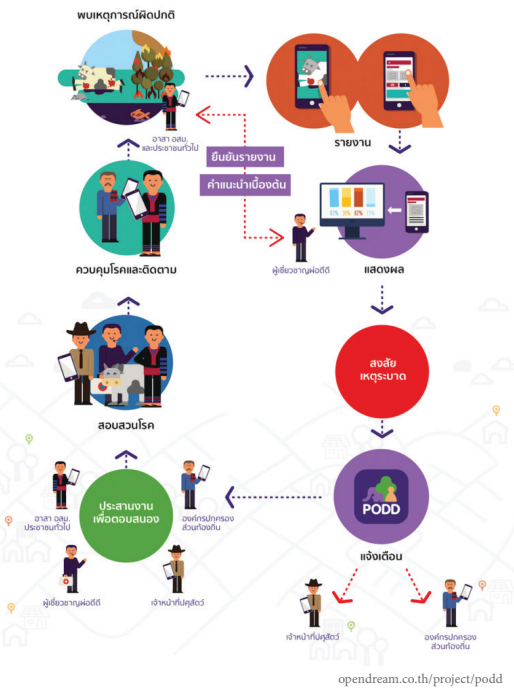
พบเหตุการณ์ผิดปกติ

อาสา อสม.
และประชาชนทั่วไป

รายงาน

ยืนยันรายงาน

คำแนะนำเบื้องต้น

ควบคุมโรคและติดตาม

ผู้เชี่ยวชาญผ่อดีดี

แสดงผล

สงสัย
เหตุระบาด

สอบสวนโรค

ประสานงาน
เพื่อตอบสนอง

อาสา อสม.
ประชาชนทั่วไป

องค์กรปกครอง
ส่วนท้องถิ่น

ผู้เชี่ยวชาญผ่อดีดี

เจ้าหน้าที่ปศุสัตว์

PODD

แจ้งเตือน

เจ้าหน้าที่ปศุสัตว์

องค์กรปกครอง
ส่วนท้องถิ่น

opendream.co.th/project/podd